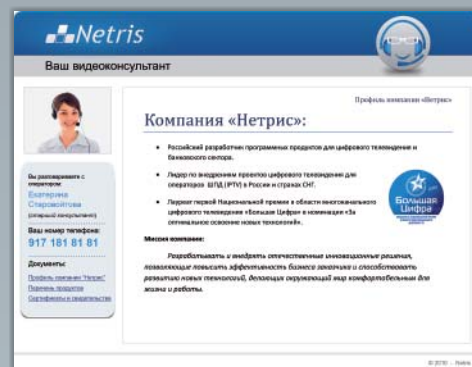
Netris

Ваш видеоконсультант

Вы разговариваете с оператором:
Екатерина Старовойтова
(опорный консультант)

Ваш номер телефона:
917 181 81 81

Документы:
Профиль компании "Нетрис"
Перечень продуктов
Сертификаты и свидетельства

Профиль компании «Нетрис»

Компания «Нетрис»:

• Российский разработчик программных продуктов для цифрового телевидения и банковского сектора.

• Лидер по внедрению проектов цифрового телевидения для операторов ШПД (IPTV) в России и странах СНГ.

• Лауреат первой Национальной премии в области многоканального цифрового телевидения «Большая Цифра» в номинации «За оптимальное освоение новых технологий».

Большая Цифра

Миссия компании:

Разрабатывать и внедрять отечественные инновационные решения, позволяющие повысить эффективность бизнеса заказчика и способствовать развитию новых технологий, делающих окружающий мир комфортабельным для жизни и работы.

© 2010 - Netris